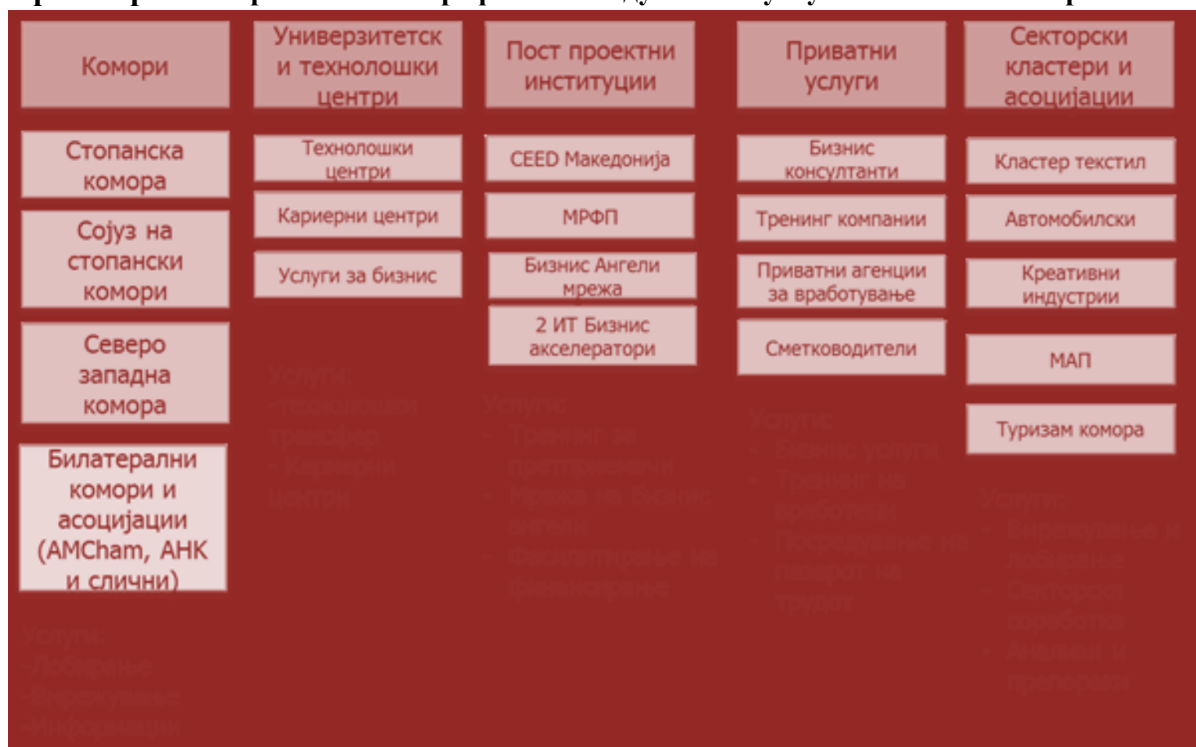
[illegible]

Комори

Стопанска комора

Сојуз на стопански комори

Северо западна комора

Билатерални комори и асоцијации (AMCham, АНК и слични)

Услуги:
-Лобирање
-Вмрежување
-Информации

Универзитетск и технолошки центри

Технолошки центри

Кариерни центри

Услуги за бизнис

Услуги:
- технолошки трансфер
- Кариерни центри

Пост проектни институции

CEED Македонија

МРФП

Бизнис Ангели мрежа

2 ИТ Бизнис акцелератори

Услуги:
- Тренинг за претприемачи
- Мрежа на Бизнис ангели
- Фасилитирање на финансирање

Приватни услуги

Бизнис консултанти

Тренинг компании

Приватни агенции за вработување

Сметководители

Услуги:
- Бизнис услуги
- Тренинг на вработени
- Посредување на пазарот на трудот

Секторски кластери и асоцијации

Кластер текстил

Автомобилски

Креативни индустрии

МАП

Туризам комора

Услуги:
- Вмрежување и лобирање
- Секторска соработка
- Анализи и препораки